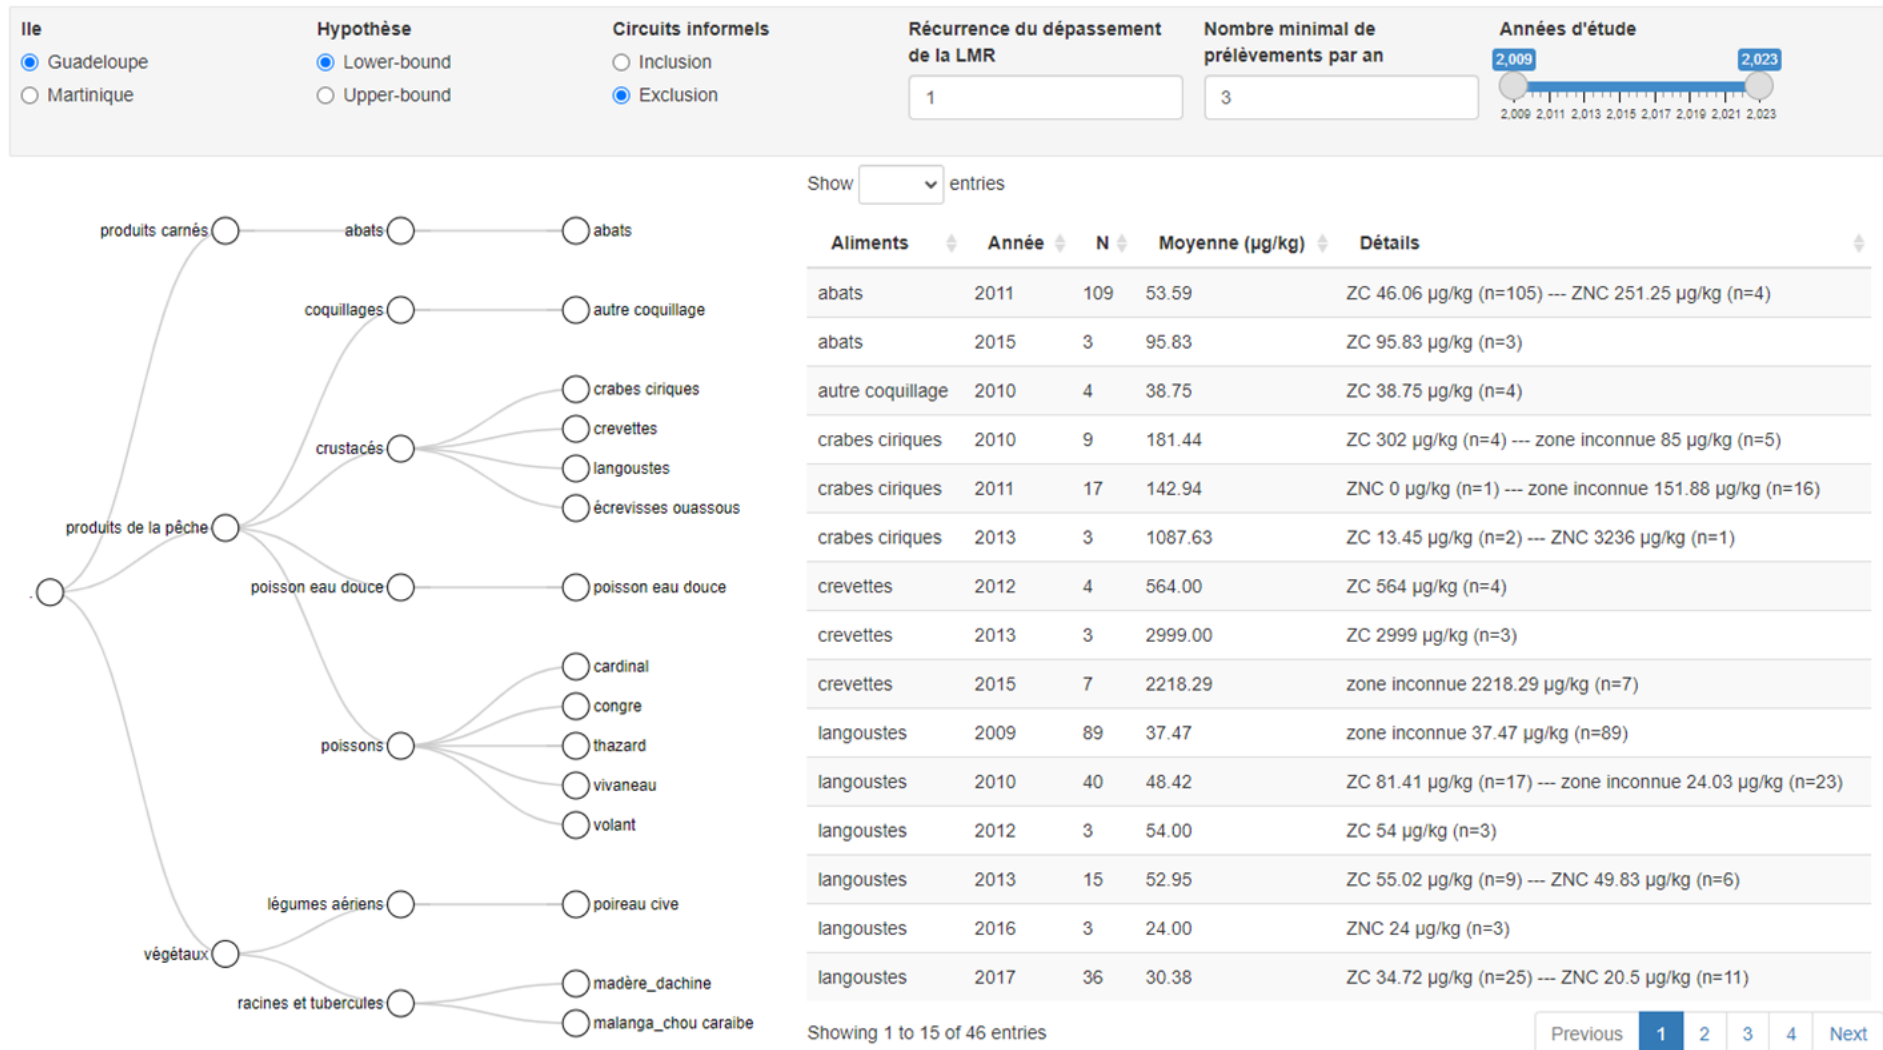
Ile
Guadeloupe
Martinique

Hypothèse
Lower-bound
Upper-bound

Circuits informels
Inclusion
Exclusion

Récurrence du dépassement de la LMR
1

Nombre minimal de prélèvements par an
3

Années d'étude
2,009 2,023
2,009 2,011 2,013 2,015 2,017 2,019 2,021 2,023

produits carnés
abats
abats
coquillages
autre coquillage
crustacés
crabes ciriques
crevettes
langoustes
écrevisses ouassous
produits de la pêche
poisson eau douce
poisson eau douce
poissons
cardinal
congre
thazard
vivaneau
volant
végétaux
légumes aériens
poireau cive
racines et tubercules
madère_dachine
malanga_chou caraibe

Show entries

| Aliments | Année | N | Moyenne (µg/kg) | Détails |
|---|---|---|---|---|
| abats | 2011 | 109 | 53.59 | ZC 46.06 µg/kg (n=105) --- ZNC 251.25 µg/kg (n=4) |
| abats | 2015 | 3 | 95.83 | ZC 95.83 µg/kg (n=3) |
| autre coquillage | 2010 | 4 | 38.75 | ZC 38.75 µg/kg (n=4) |
| crabes ciriques | 2010 | 9 | 181.44 | ZC 302 µg/kg (n=4) --- zone inconnue 85 µg/kg (n=5) |
| crabes ciriques | 2011 | 17 | 142.94 | ZNC 0 µg/kg (n=1) --- zone inconnue 151.88 µg/kg (n=16) |
| crabes ciriques | 2013 | 3 | 1087.63 | ZC 13.45 µg/kg (n=2) --- ZNC 3236 µg/kg (n=1) |
| crevettes | 2012 | 4 | 564.00 | ZC 564 µg/kg (n=4) |
| crevettes | 2013 | 3 | 2999.00 | ZC 2999 µg/kg (n=3) |
| crevettes | 2015 | 7 | 2218.29 | zone inconnue 2218.29 µg/kg (n=7) |
| langoustes | 2009 | 89 | 37.47 | zone inconnue 37.47 µg/kg (n=89) |
| langoustes | 2010 | 40 | 48.42 | ZC 81.41 µg/kg (n=17) --- zone inconnue 24.03 µg/kg (n=23) |
| langoustes | 2012 | 3 | 54.00 | ZC 54 µg/kg (n=3) |
| langoustes | 2013 | 15 | 52.95 | ZC 55.02 µg/kg (n=9) --- ZNC 49.83 µg/kg (n=6) |
| langoustes | 2016 | 3 | 24.00 | ZNC 24 µg/kg (n=3) |
| langoustes | 2017 | 36 | 30.38 | ZC 34.72 µg/kg (n=25) --- ZNC 20.5 µg/kg (n=11) |

Showing 1 to 15 of 46 entries
Previous 1 2 3 4 Next